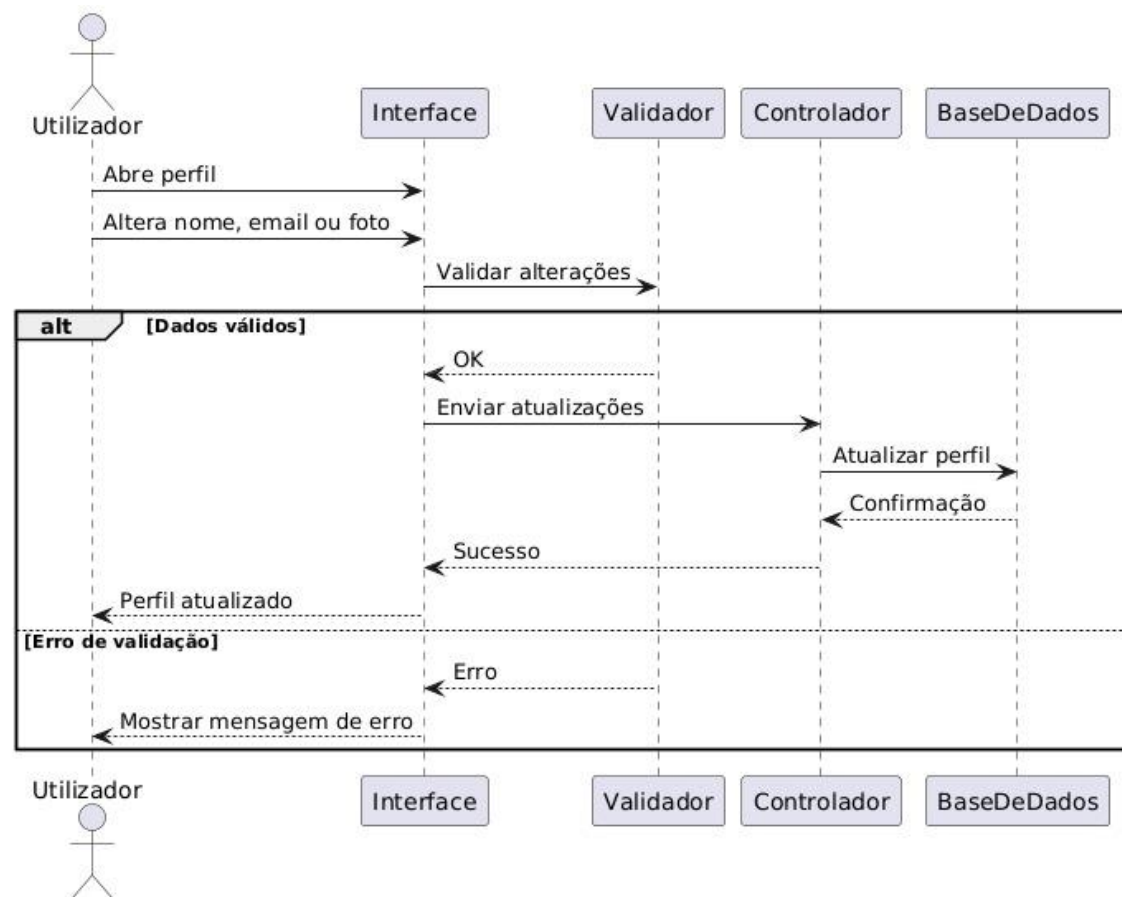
Utilizador

Interface

Validador

Controlador

BaseDeDados

Abre perfil

Altera nome, email ou foto

Validar alterações

alt [Dados válidos]

OK

Enviar atualizações

Atualizar perfil

Confirmação

Sucesso

Perfil atualizado

[Erro de validação]

Erro

Mostrar mensagem de erro

Utilizador

Interface

Validador

Controlador

BaseDeDados